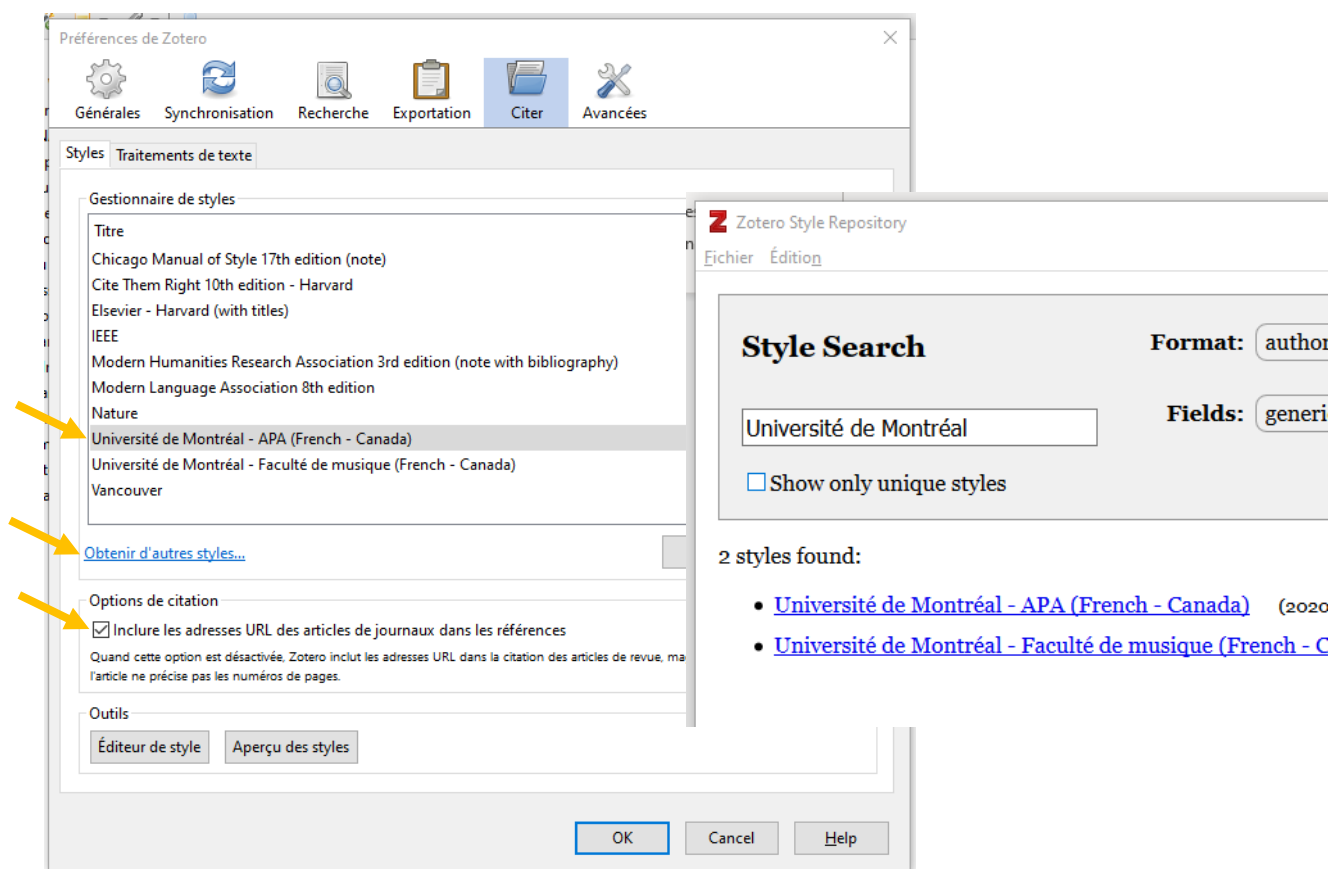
Préférences de Zotero

Générales Synchronisation Recherche Exportation Citer Avancées

Styles Traitements de texte

Gestionnaire de styles

Titre
Chicago Manual of Style 17th edition (note)
Cite Them Right 10th edition - Harvard
Elsevier - Harvard (with titles)
IEEE
Modern Humanities Research Association 3rd edition (note with bibliography)
Modern Language Association 8th edition
Nature
Université de Montréal - APA (French - Canada)
Université de Montréal - Faculté de musique (French - Canada)
Vancouver

Obtenir d'autres styles...

Options de citation

Inclure les adresses URL des articles de journaux dans les références

Quand cette option est désactivée, Zotero inclut les adresses URL dans la citation des articles de revue, ma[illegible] l'article ne précise pas les numéros de pages.

Outils

Éditeur de style Aperçu des styles

OK Cancel Help

Zotero Style Repository

Fichier Édition

Style Search

Format: author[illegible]

Université de Montréal

Fields: generi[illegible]

Show only unique styles

2 styles found:

• Université de Montréal - APA (French - Canada) (2020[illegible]
• Université de Montréal - Faculté de musique (French - C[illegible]